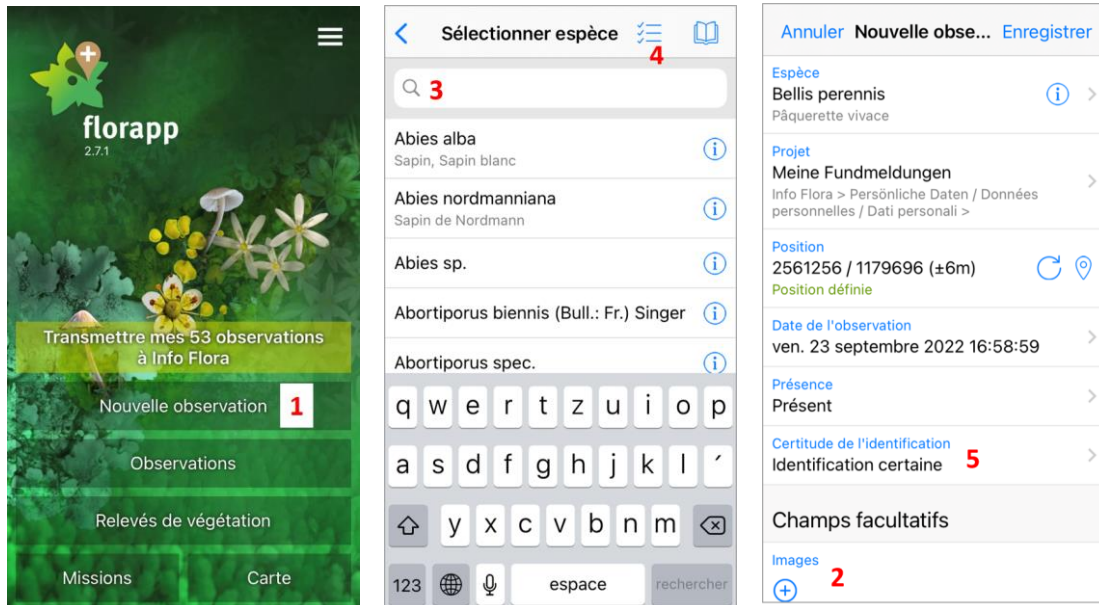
florapp
2.7.1

Transmettre mes 53 observations à Info Flora

Nouvelle observation 1

Observations

Relevés de végétation

Missions

Carte

Sélectionner espèce 4

3

Abies alba
Sapin, Sapin blanc

Abies nordmanniana
Sapin de Nordmann

Abies sp.

Abortiporus biennis (Bull.: Fr.) Singer

Abortiporus spec.

q w e r t z u i o p
a s d f g h j k l ´
y x c v b n m
123 espace rechercher

Annuler Nouvelle obse... Enregistrer

Espèce
Bellis perennis
Pâquerette vivace

Projet
Meine Fundmeldungen
Info Flora > Persönliche Daten / Données personnelles / Dati personali >

Position
2561256 / 1179696 (±6m)
Position définie

Date de l'observation
ven. 23 septembre 2022 16:58:59

Présence
Présent

Certitude de l'identification
Identification certaine 5

Champs facultatifs

Images
2